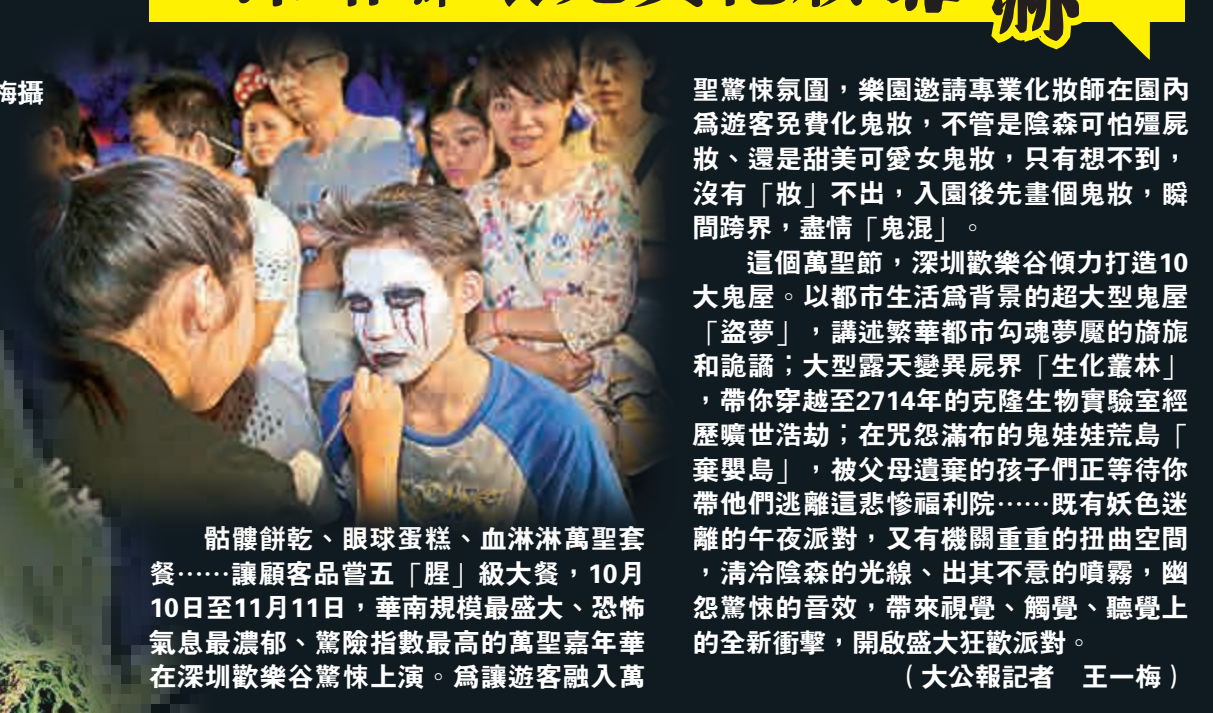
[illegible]

梅攝

骷髏餅乾、眼球蛋糕、血淋淋萬聖套餐……讓顧客品嘗五「腥」級大餐，10月10日至11月11日，華南規模最盛大、恐怖氣息最濃郁、驚險指數最高的萬聖嘉年華在深圳歡樂谷驚悚上演。爲讓遊客融入萬聖驚悚氛圍，樂園邀請專業化妝師在園內爲遊客免費化鬼妝，不管是陰森可怕殭屍妝、還是甜美可愛女鬼妝，只有想不到，沒有「妝」不出，入園後先畫個鬼妝，瞬間跨界，盡情「鬼混」。

這個萬聖節，深圳歡樂谷傾力打造10大鬼屋。以都市生活爲背景的超大型鬼屋「盜夢」，講述繁華都市勾魂夢魘的旖旎和詭譎；大型露天變異屍界「生化叢林」，帶你穿越至2714年的克隆生物實驗室經歷曠世浩劫；在咒怨滿布的鬼娃娃荒島「棄嬰島」，被父母遺棄的孩子們正等待你帶他們逃離這悲慘福利院……既有妖色迷離的午夜派對，又有機關重重的扭曲空間，清冷陰森的光線、出其不意的噴霧，幽怨驚悚的音效，帶來視覺、觸覺、聽覺上的全新衝擊，開啟盛大狂歡派對。

（大公報記者　王一梅）